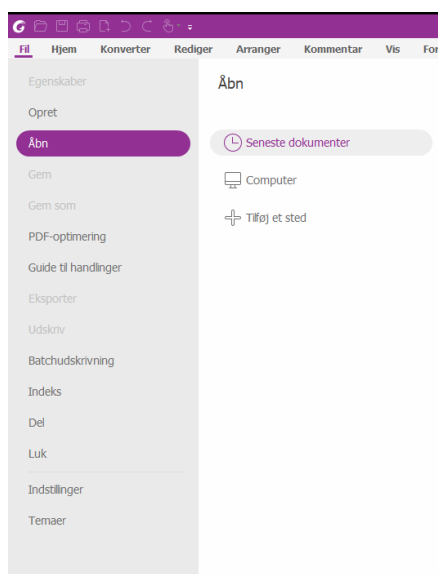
Fil Hjem Konverter Rediger Arranger Kommentar Vis For

Egenskaber
Opret
Åbn
Gem
Gem som
PDF-optimering
Guide til handlinger
Eksporter
Udskriv
Batchudskrivning
Indeks
Del
Luk
Indstillinger
Temaer

Åbn

Seneste dokumenter
Computer
Tilføj et sted